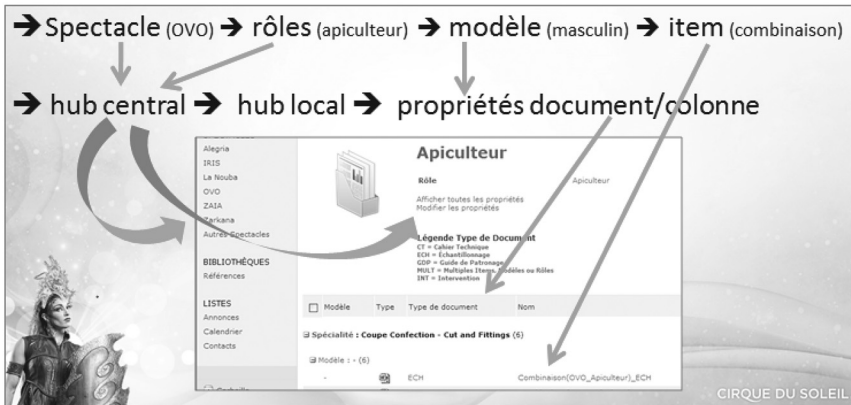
→ Spectacle (OVO) → rôles (apiculteur) → modèle (masculin) → item (combinaison)

→ hub central → hub local → propriétés document/colonne

Alegria
IRIS
La Nouba
OVO
ZAIA
Zarkana
Autres Spectacles

BIBLIOTHÈQUES
Références

LISTES
Annonces
Calendrier
Contacts

Apiculteur

Rôle Apiculteur

Afficher toutes les propriétés
Modifier les propriétés

Légende Type de Document
CT = Cahier Technique
ECH = Échantillonnage
GDP = Guide de Patronage
MULT = Multiples Items, Modèles ou Rôles
INT = Intervention

Modèle | Type | Type de document | Nom

Spécialité : Coupe Confection - Cut and Fittings (6)

Modèle : - (6)

- ECH Combinaison(OVO_Apiculteur)_ECH

CIRQUE DU SOLEIL